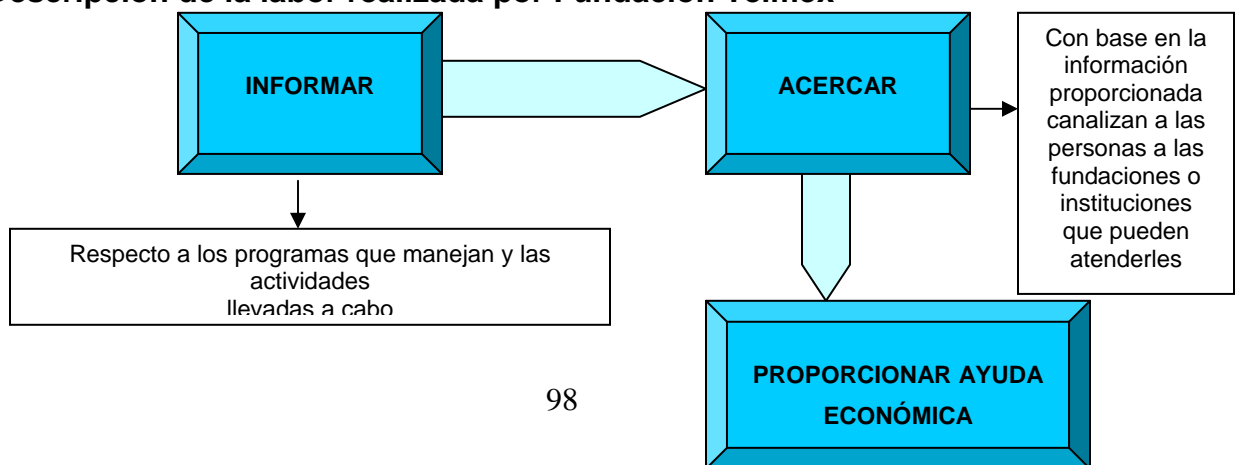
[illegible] de la labor realizada por Fundación Telmex

INFORMAR

ACERCAR

Con base en la información proporcionada canalizan a las personas a las fundaciones o instituciones que pueden atenderles

Respecto a los programas que manejan y las actividades llevadas a cabo

PROPORCIONAR AYUDA ECONÓMICA

98